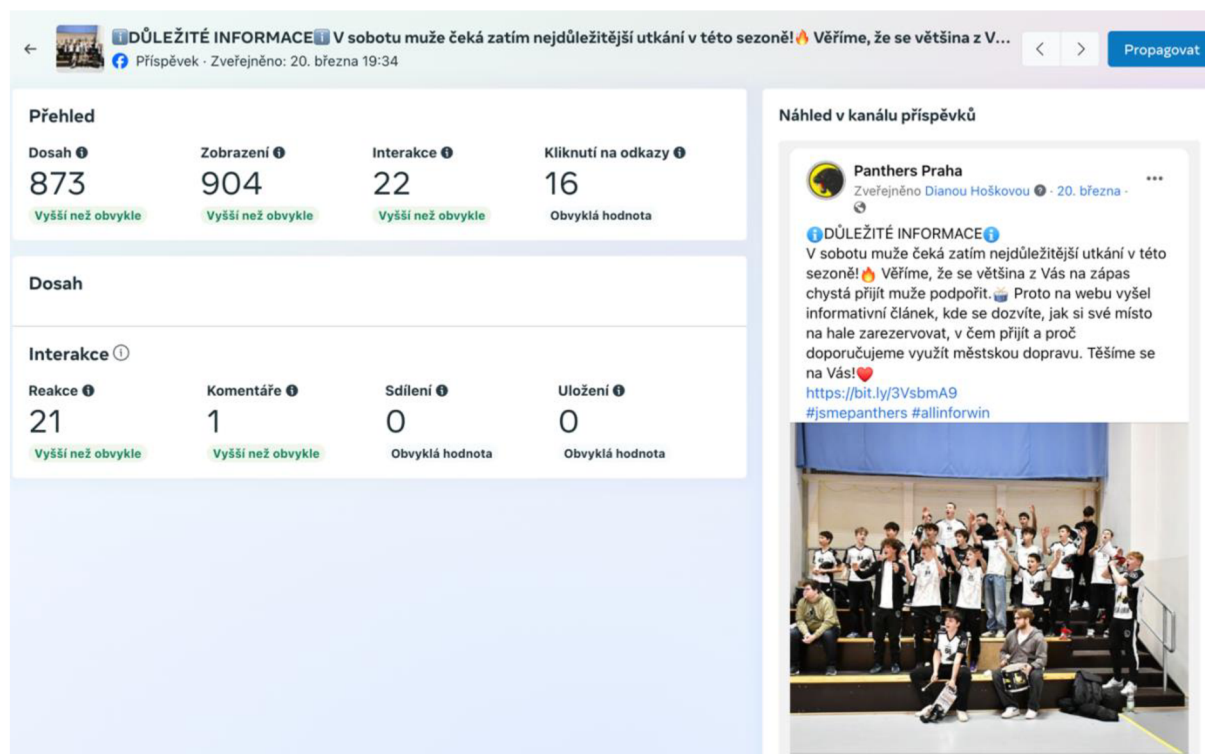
←

ℹ️DŮLEŽITÉ INFORMACEℹ️ V sobotu muže čeká zatím nejdůležitější utkání v této sezoně!🔥 Věříme, že se většina z V...

Příspěvek · Zveřejněno: 20. března 19:34

< >

Propagovat

Přehled

| Dosah | Zobrazení | Interakce | Kliknutí na odkazy |
|---|---|---|---|
| 873 | 904 | 22 | 16 |
| Vyšší než obvykle | Vyšší než obvykle | Vyšší než obvykle | Obvyklá hodnota |

Dosah

Interakce

| Reakce | Komentáře | Sdílení | Uložení |
|---|---|---|---|
| 21 | 1 | 0 | 0 |
| Vyšší než obvykle | Vyšší než obvykle | Obvyklá hodnota | Obvyklá hodnota |

Náhled v kanálu příspěvků

Panthers Praha

Zveřejněno Dianou Hoškovou · 20. března ·

...

ℹ️DŮLEŽITÉ INFORMACEℹ️
V sobotu muže čeká zatím nejdůležitější utkání v této sezoně!🔥 Věříme, že se většina z Vás na zápas chystá přijít muže podpořit.🥁 Proto na webu vyšel informativní článek, kde se dozvíte, jak si své místo na hale zarezervovat, v čem přijít a proč doporučujeme využít městskou dopravu. Těšíme se na Vás!❤️
https://bit.ly/3VsbmA9
#jsmepanthers #allinforwin